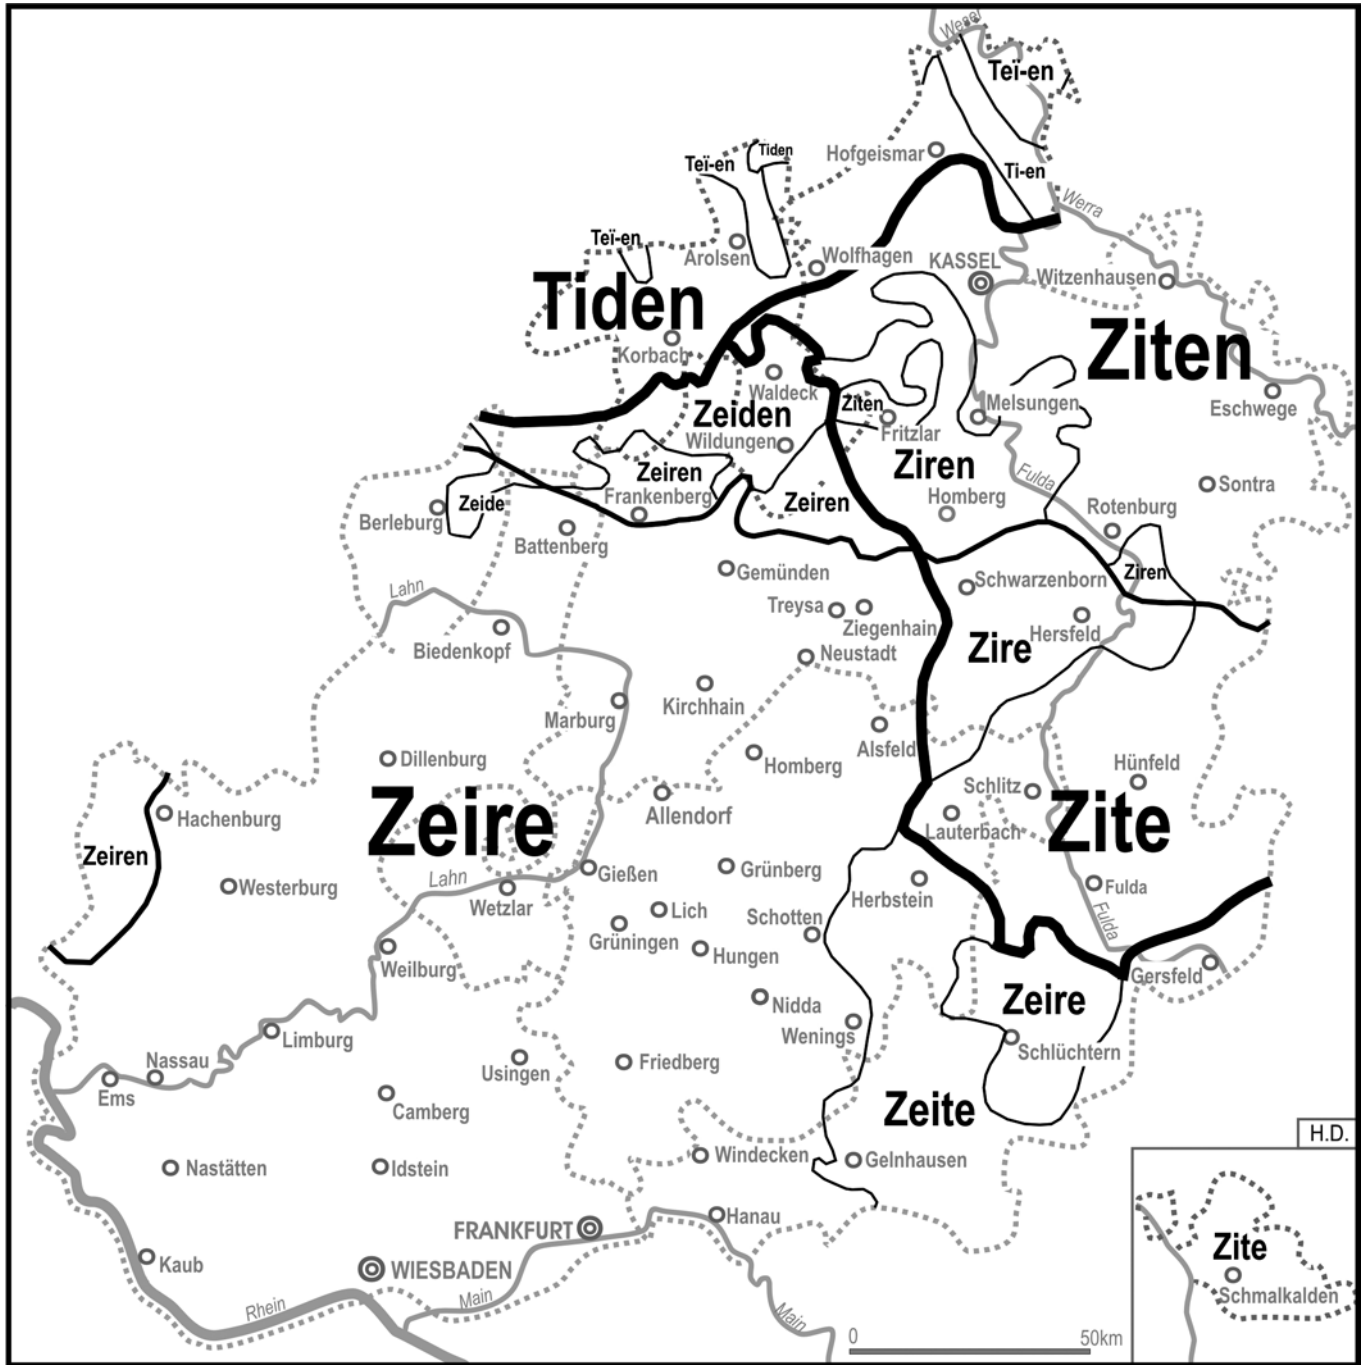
Weser
Teï-en
Ti-en
Werra
Hofgeismar
Tiden
Teï-en
Teï-en
Arolsen
Wolfhagen
KASSEL
Witzenhausen
Tiden
Korbach
Ziten
Waldeck
Zeiden
Ziten
Fritzlar
Melsungen
Eschwege
Wildungen
Ziren
Zeiren
Fulda
Sontra
Zeide
Frankenberg
Zeiren
Homberg
Rotenburg
Berleburg
Battenberg
Ziren
Gemünden
Schwarzenborn
Lahn
Treysa
Ziegenhain
Hersfeld
Biedenkopf
Neustadt
Zire
Kirchhain
Marburg
Alsfeld
Dillenburg
Homberg
Hünfeld
Schlitz
Allendorf
Hachenburg
Zeire
Lauterbach
Zite
Zeiren
Gießen
Grünberg
Westerburg
Lahn
Fulda
Wetzlar
Herbstein
Lich
Schotten
Grüningen
Hungen
Fulda
Weilburg
Gersfeld
Zeire
Nidda
Limburg
Wenings
Nassau
Schlüchtern
Friedberg
Usingen
Ems
Camberg
Zeite
H.D.
Nastätten
Idstein
Windecken
Gelnhausen
Zite
FRANKFURT
Hanau
Kaub
WIESBADEN
Schmalkalden
Rhein
Main
Main
0
50km